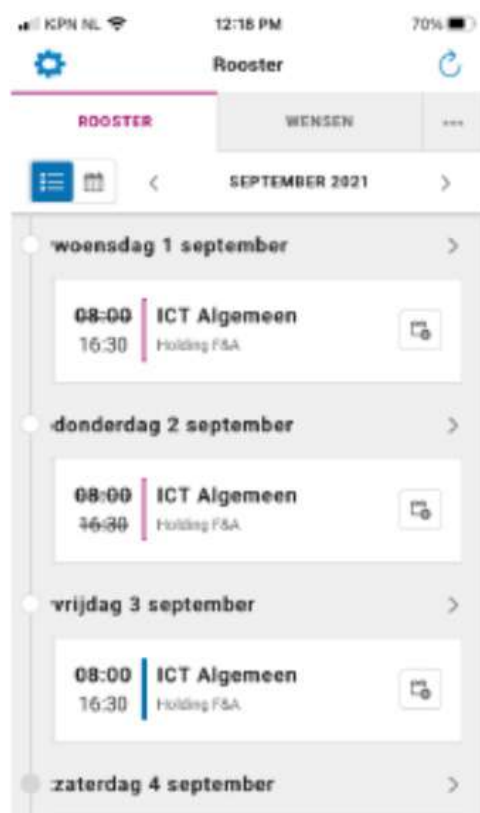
KPN NL 12:18 PM 70%

Rooster

ROOSTER
WENSEN
...

SEPTEMBER 2021

woensdag 1 september

~~08:00~~
16:30
ICT Algemeen
Holding F&A

donderdag 2 september

~~08:00~~
~~16:30~~
ICT Algemeen
Holding F&A

vrijdag 3 september

08:00
16:30
ICT Algemeen
Holding F&A

zaterdag 4 september